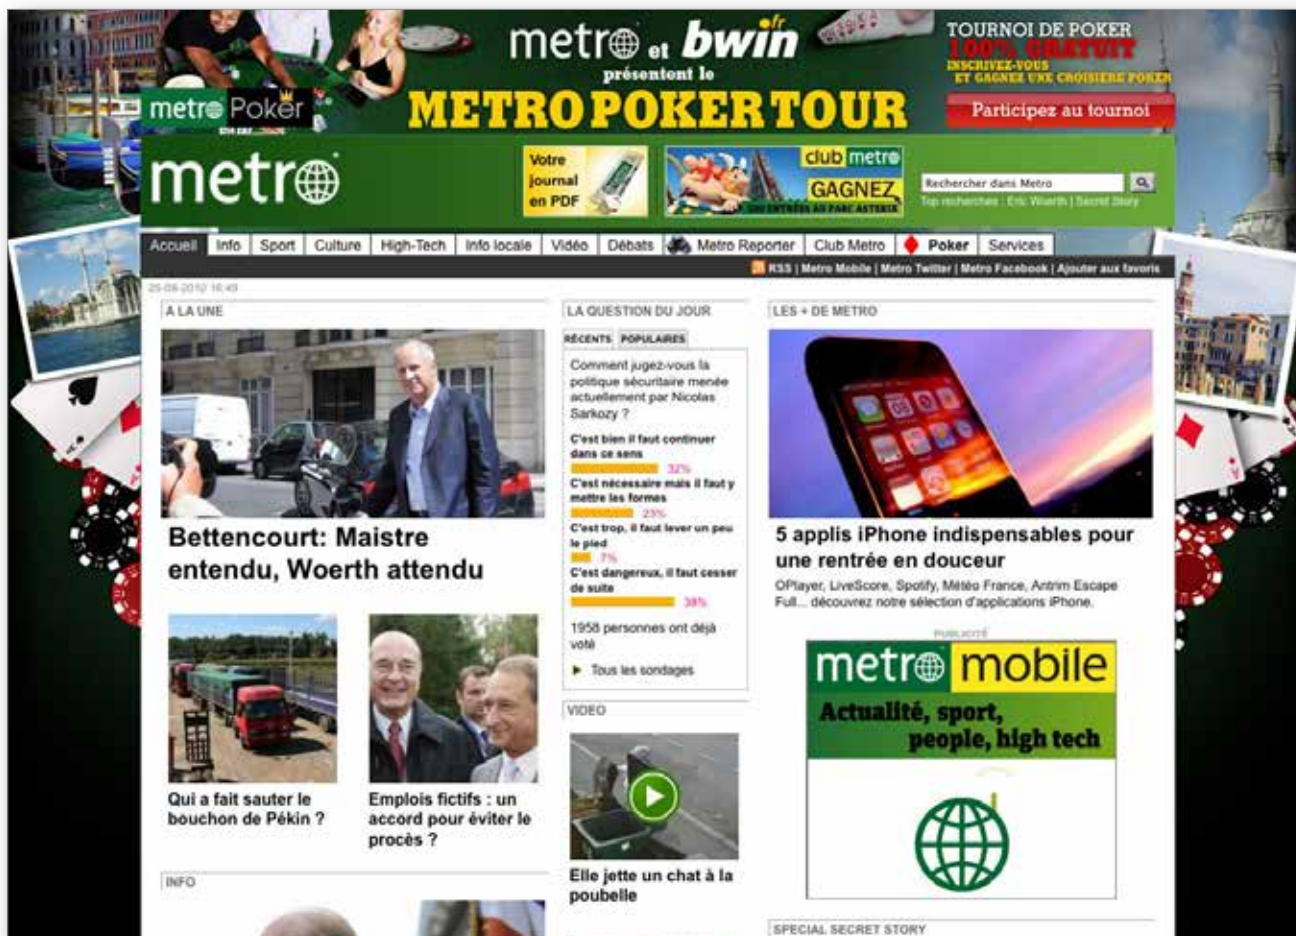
metro et bwin fr
présentent le
METRO POKER TOUR
metro Poker
TOURNOI DE POKER
100% GRATUIT
INSCRIVEZ-VOUS ET GAGNEZ UNE CROISIERE POKER
Participez au tournoi

metro
Votre journal en PDF
club metro
GAGNEZ
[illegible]
Rechercher dans Metro
Top recherches : Eric Woerth | Secret Story

Accueil | Info | Sport | Culture | High-Tech | Info locale | Vidéo | Débats | Metro Reporter | Club Metro | Poker | Services

RSS | Metro Mobile | Metro Twitter | Metro Facebook | Ajouter aux favoris

25-08-2010 16:49

A LA UNE

Bettencourt: Maistre entendu, Woerth attendu

Qui a fait sauter le bouchon de Pékin ?

Emplois fictifs : un accord pour éviter le procès ?

INFO

LA QUESTION DU JOUR
RÉCENTS | POPULAIRES

Comment jugez-vous la politique sécuritaire menée actuellement par Nicolas Sarkozy ?

C'est bien il faut continuer dans ce sens
32%
C'est nécessaire mais il faut y mettre les formes
23%
C'est trop, il faut lever un peu le pied
7%
C'est dangereux, il faut cesser de suite
38%

1958 personnes ont déjà voté

Tous les sondages

VIDEO

Elle jette un chat à la poubelle

LES + DE METRO

5 applis iPhone indispensables pour une rentrée en douceur

OPlayer, LiveScore, Spotify, Météo France, Antrim Escape Full... découvrez notre sélection d'applications iPhone.

PUBLICITÉ
metro mobile
Actualité, sport, people, high tech

SPECIAL SECRET STORY